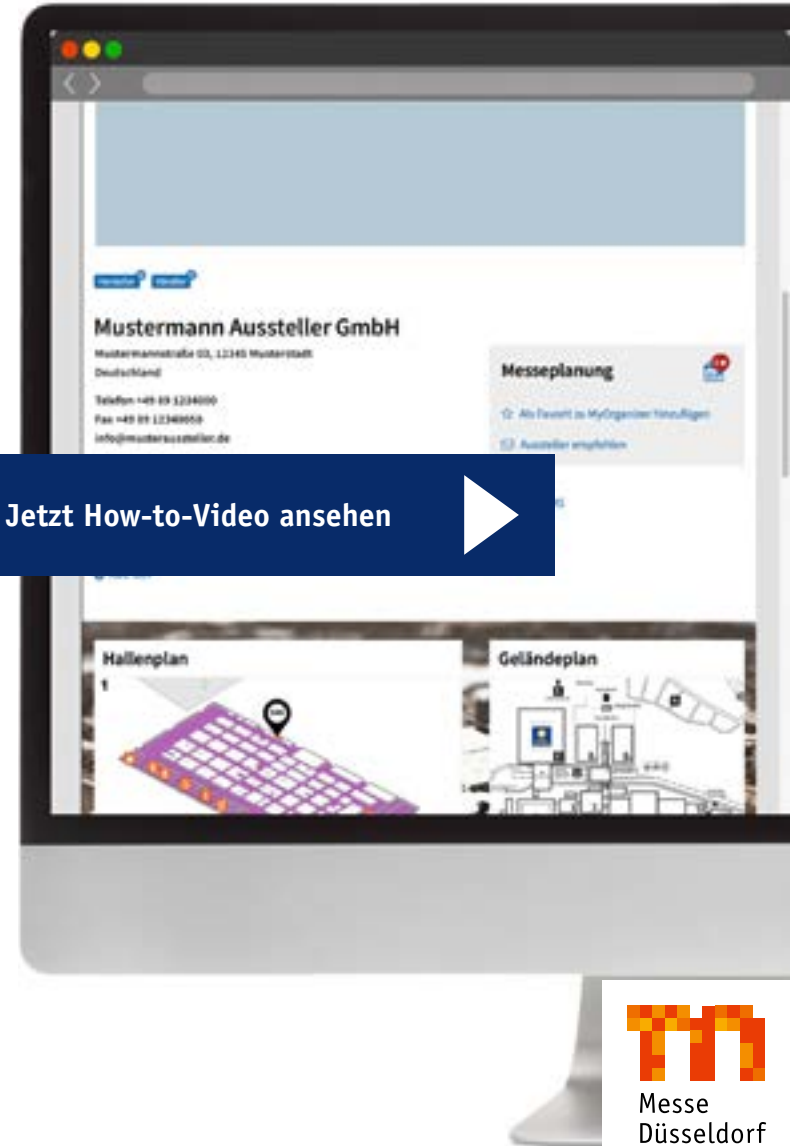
Hersteller Händler

Mustermann Aussteller GmbH

Mustermannstraße 03, 12345 Musterstadt
Deutschland

Telefon +49 89 1234000
Fax +49 89 12340058
info@musteraussteller.de

Messeplanung

Als Favorit zu MyOrganizer hinzufügen

Aussteller empfehlen

Jetzt How-to-Video ansehen

Hallenplan

1

Geländeplan

Messe
Düsseldorf